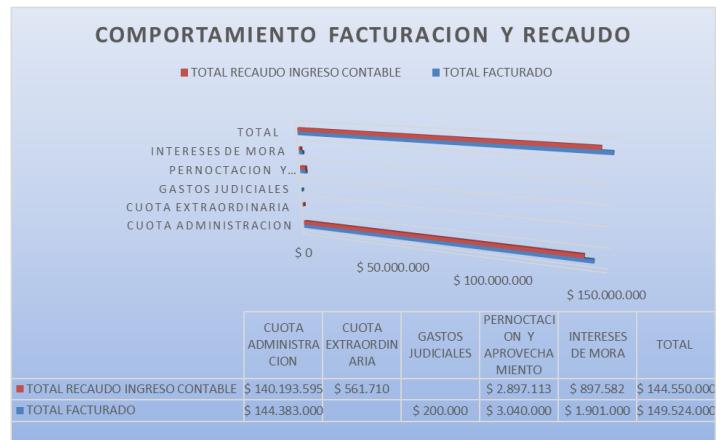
COMPORTAMIENTO FACTURACION Y RECAUDO

TOTAL RECAUDO INGRESO CONTABLE TOTAL FACTURADO

TOTAL
INTERESES DE MORA
PERNOCTACION Y...
GASTOS JUDICIALES
CUOTA EXTRAORDINARIA
CUOTA ADMINISTRACION

$ 0
$ 50.000.000
$ 100.000.000
$ 150.000.000

| | CUOTA ADMINISTRACION | CUOTA EXTRAORDINARIA | GASTOS JUDICIALES | PERNOCTACION Y APROVECHAMIENTO | INTERESES DE MORA | TOTAL |
|---|---|---|---|---|---|---|
| TOTAL RECAUDO INGRESO CONTABLE | $ 140.193.595 | $ 561.710 | | $ 2.897.113 | $ 897.582 | $ 144.550.000 |
| TOTAL FACTURADO | $ 144.383.000 | | $ 200.000 | $ 3.040.000 | $ 1.901.000 | $ 149.524.000 |